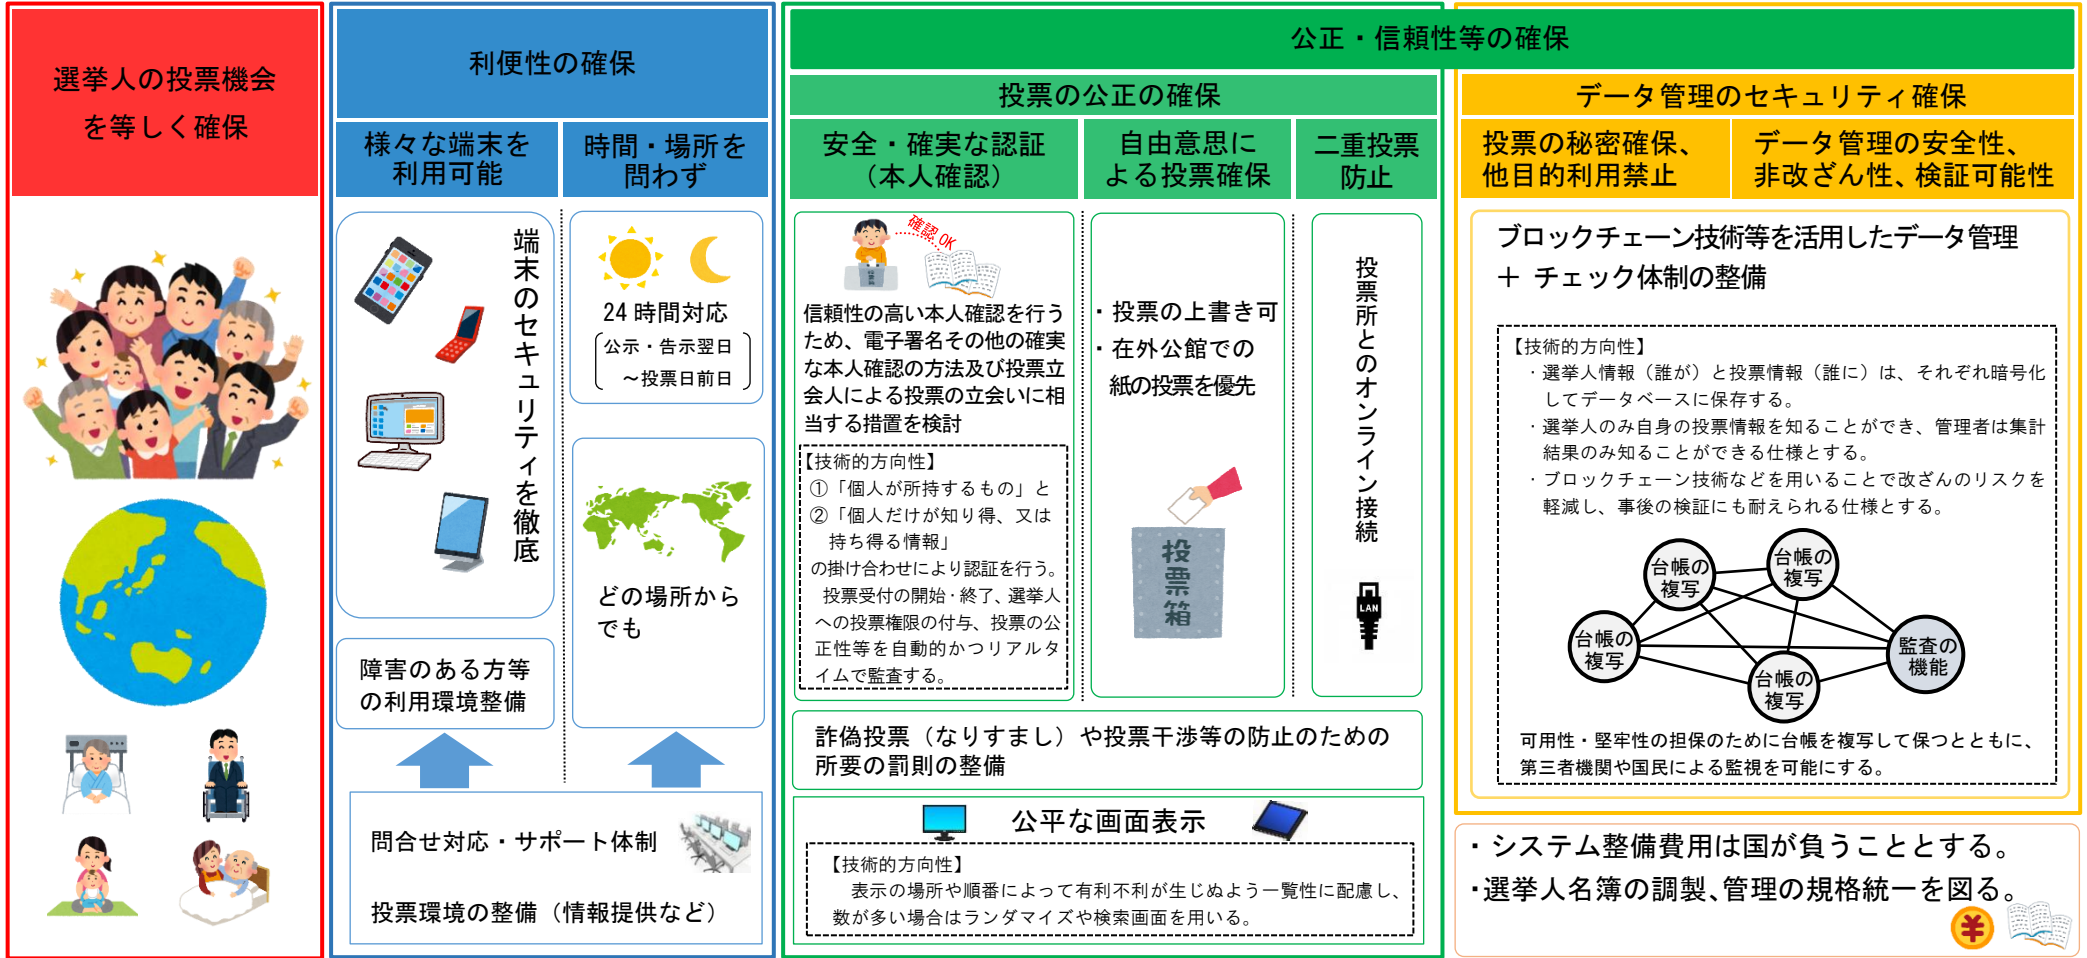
選挙人の投票機会を等しく確保

利便性の確保

様々な端末を利用可能

時間・場所を問わず

端末のセキュリティを徹底

24 時間対応
公示・告示翌日～投票日前日

どの場所からでも

障害のある方等の利用環境整備

問合せ対応・サポート体制

投票環境の整備（情報提供など）

公正・信頼性等の確保

投票の公正の確保

安全・確実な認証（本人確認）

自由意思による投票確保

二重投票防止

確認 OK

信頼性の高い本人確認を行うため、電子署名その他の確実な本人確認の方法及び投票立会人による投票の立会いに相当する措置を検討

【技術的方向性】
①「個人が所持するもの」と
②「個人だけが知り得、又は持ち得る情報」
の掛け合わせにより認証を行う。
投票受付の開始・終了、選挙人への投票権限の付与、投票の公正性等を自動的かつリアルタイムで監査する。

・投票の上書き可
・在外公館での紙の投票を優先

投票箱

投票所とのオンライン接続

LAN

詐偽投票（なりすまし）や投票干渉等の防止のための所要の罰則の整備

公平な画面表示

【技術的方向性】
表示の場所や順番によって有利不利が生じぬよう一覧性に配慮し、数が多い場合はランダマイズや検索画面を用いる。

データ管理のセキュリティ確保

投票の秘密確保、他目的利用禁止

データ管理の安全性、非改ざん性、検証可能性

ブロックチェーン技術等を活用したデータ管理
＋ チェック体制の整備

【技術的方向性】
・選挙人情報（誰が）と投票情報（誰に）は、それぞれ暗号化してデータベースに保存する。
・選挙人のみ自身の投票情報を知ることができ、管理者は集計結果のみ知ることができる仕様とする。
・ブロックチェーン技術などを用いることで改ざんのリスクを軽減し、事後の検証にも耐えられる仕様とする。

台帳の複写
台帳の複写
台帳の複写
監査の機能
台帳の複写

可用性・堅牢性の担保のために台帳を複写して保つとともに、第三者機関や国民による監視を可能にする。

・システム整備費用は国が負うこととする。
・選挙人名簿の調製、管理の規格統一を図る。